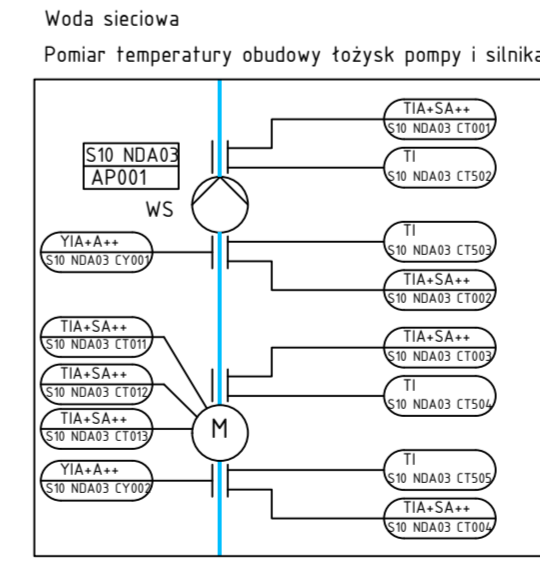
Woda sieciowa

Pomiar temperatury obudowy łożysk pompy i silnika

TIA+SA++
S10 NDA03 CT001

S10 NDA03
AP001

TI
S10 NDA03 CT502

WS

YIA+A++
S10 NDA03 CY001

TI
S10 NDA03 CT503

TIA+SA++
S10 NDA03 CT002

TIA+SA++
S10 NDA03 CT011

TIA+SA++
S10 NDA03 CT003

TIA+SA++
S10 NDA03 CT012

TI
S10 NDA03 CT504

TIA+SA++
S10 NDA03 CT013

M

YIA+A++
S10 NDA03 CY002

TI
S10 NDA03 CT505

TIA+SA++
S10 NDA03 CT004